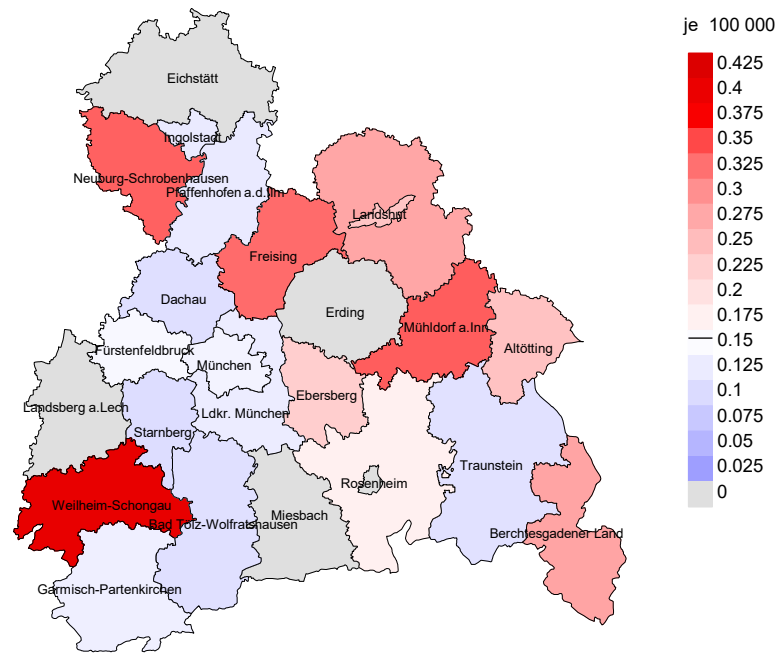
Eichstätt
Ingolstadt
Neuburg-Schrobenhausen
Pfaffenhofen a.d.Ilm
Landshut
Freising
Dachau
Erding
Mühldorf a.Inn
Altötting
Fürstenfeldbruck
München
Ebersberg
Landsberg a.Lech
Ldkr. München
Starnberg
Traunstein
Rosenheim
Weilheim-Schongau
Miesbach
Bad Tölz-Wolfratshausen
Berchtesgadener Land
Garmisch-Partenkirchen

je 100 000
0.425
0.4
0.375
0.35
0.325
0.3
0.275
0.25
0.225
0.2
0.175
0.15
0.125
0.1
0.075
0.05
0.025
0